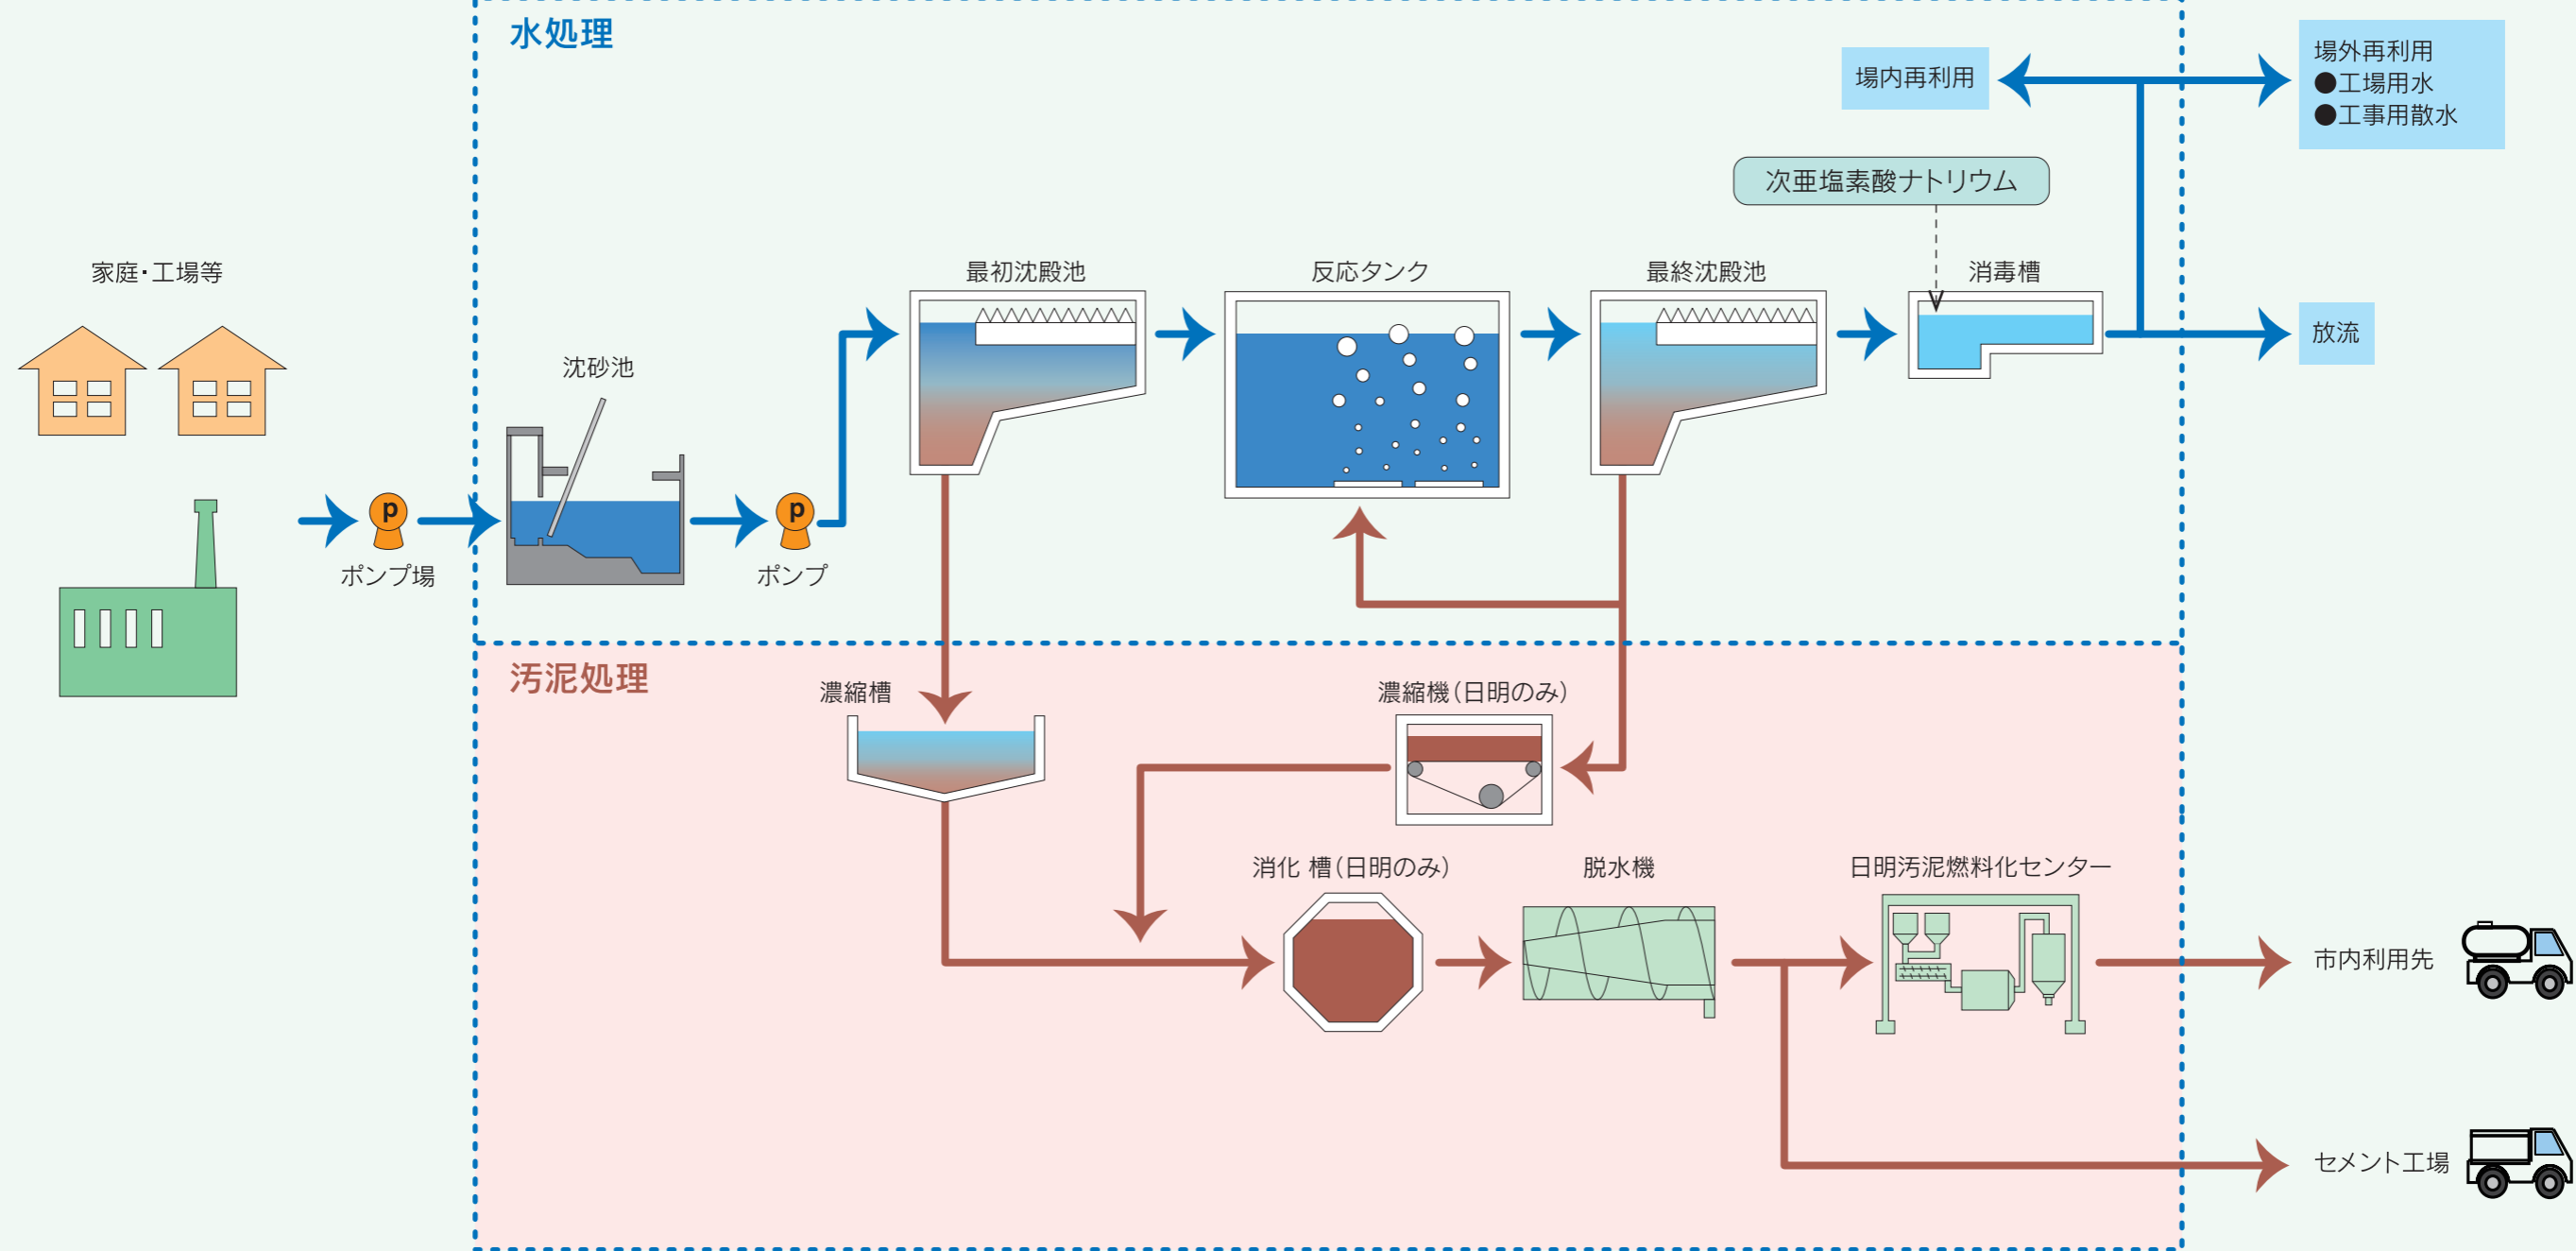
水処理

場内再利用

場外再利用
●工場用水
●工事用散水

次亜塩素酸ナトリウム

家庭･工場等

最初沈殿池

反応タンク

最終沈殿池

消毒槽

放流

沈砂池

p
ポンプ場

p
ポンプ

汚泥処理

濃縮槽

濃縮機（日明のみ）

消化 槽（日明のみ）

脱水機

日明汚泥燃料化センター

市内利用先

セメント工場